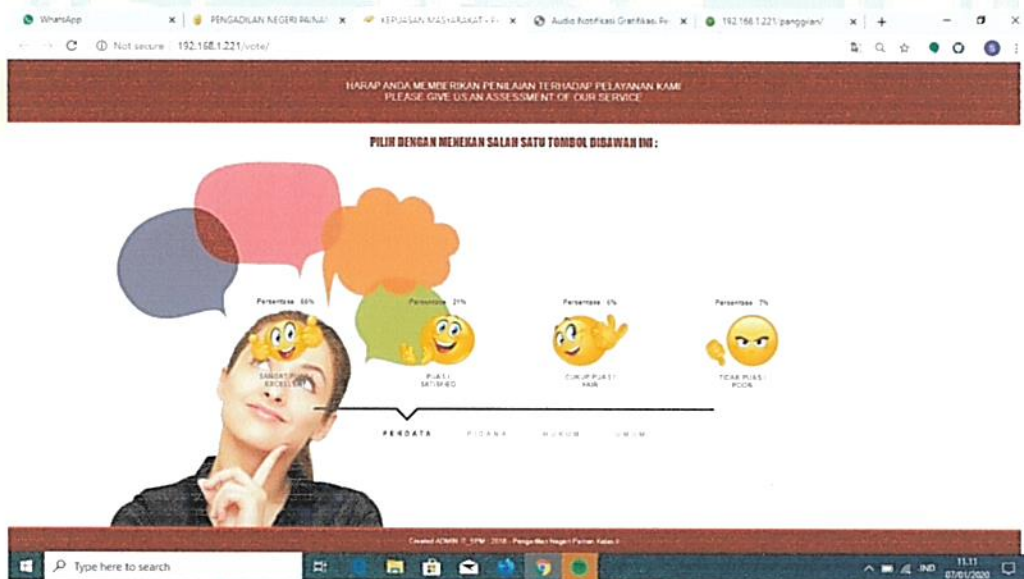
WhatsApp | PENGADILAN NEGERI PARIAI | KEPUASAN MASYARAKAT - P | Audio Notifikasi Gratifikasi Pe | 192.168.1.221/panggilan/

Not secure | 192.168.1.221/vote/

HARAP ANDA MEMBERIKAN PENILAIAN TERHADAP PELAYANAN KAMI
PLEASE GIVE US AN ASSESSMENT OF OUR SERVICE

PILIH DENGAN MENEKAN SALAH SATU TOMBOL DIBAWAH INI :

Persentase : 66%
SANGAT PUAS / EXCELLENT

Persentase : 21%
PUAS / SATISFIED

Persentase : 6%
CUKUP PUAS / FAIR

Persentase : 7%
TIDAK PUAS / POOR

PERDATA   PIDANA   HUKUM   UMUM

Created ADMIN IT_SPM - 2018 - Pengadilan Negeri Pariaman Kelas II

Type here to search

IND 11.11 07/01/2020